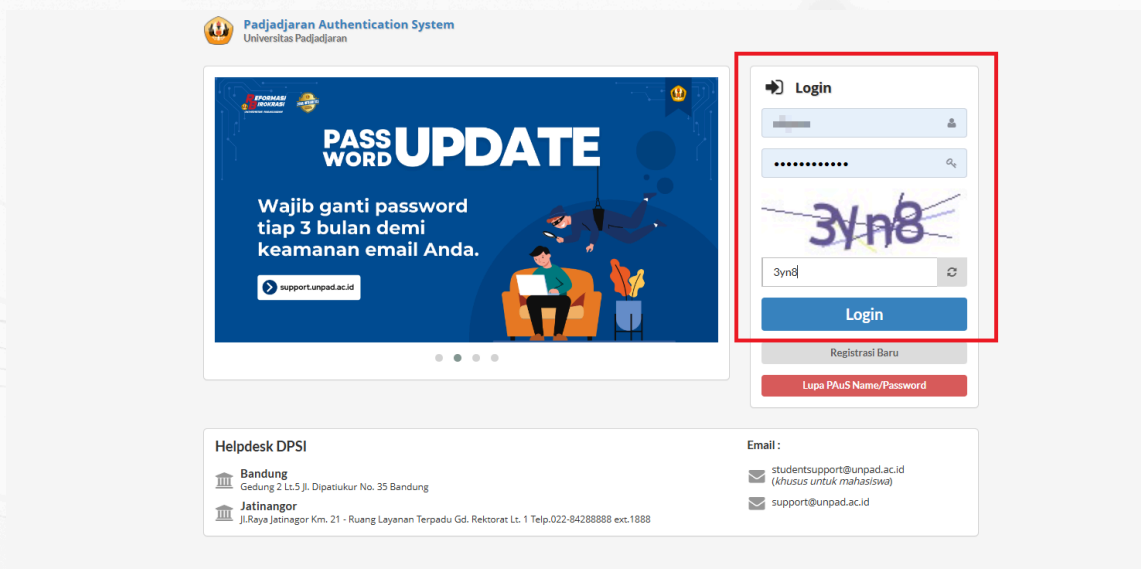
Padjadjaran Authentication System
Universitas Padjadjaran

REFORMASI BIROKRASI

PASS WORD UPDATE

Wajib ganti password tiap 3 bulan demi keamanan email Anda.

support.unpad.ac.id

Login

••••••••••••

3yn8

3yn8

Login

Registrasi Baru

Lupa PAuS Name/Password

Helpdesk DPSI

Bandung
Gedung 2 Lt.5 Jl. Dipatiukur No. 35 Bandung

Jatinangor
Jl.Raya Jatinagor Km. 21 - Ruang Layanan Terpadu Gd. Rektorat Lt. 1 Telp.022-84288888 ext.1888

Email :

studentsupport@unpad.ac.id
(khusus untuk mahasiswa)

support@unpad.ac.id